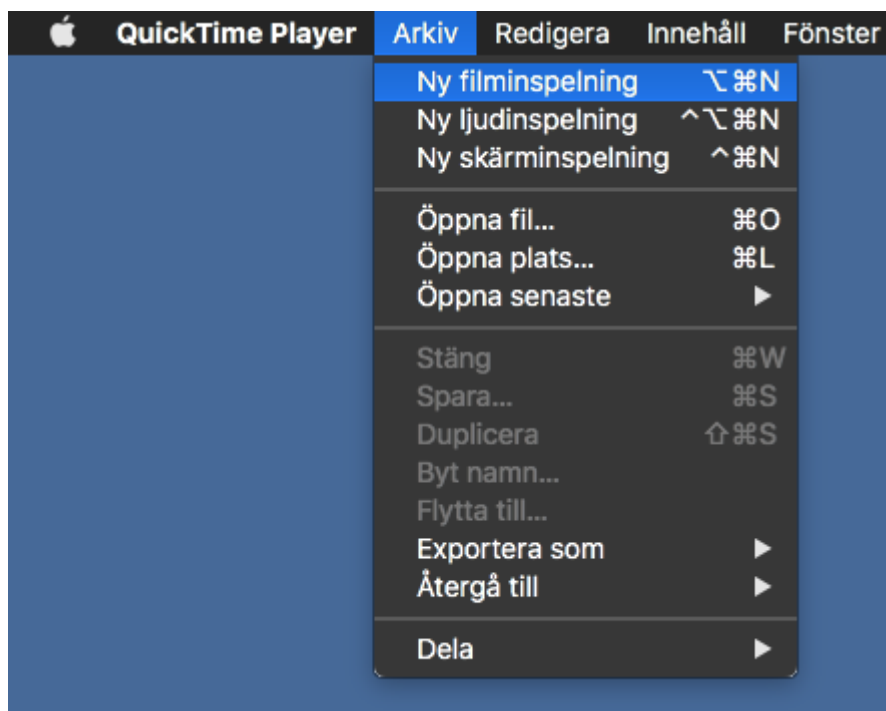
QuickTime Player Arkiv Redigera Innehåll Fönster

Ny filminspelning ⌥⌘N
Ny ljudinspelning ^⌥⌘N
Ny skärminspelning ^⌘N

Öppna fil... ⌘O
Öppna plats... ⌘L
Öppna senaste ▶

Stäng ⌘W
Spara... ⌘S
Duplicera ⇧⌘S
Byt namn...
Flytta till...
Exportera som ▶
Återgå till ▶

Dela ▶